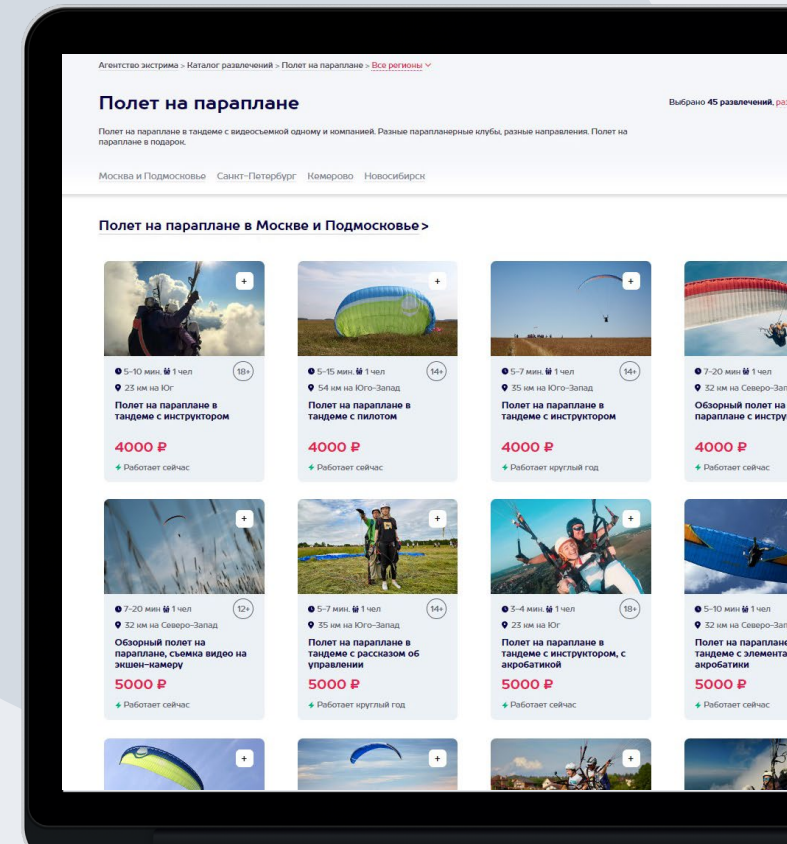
Агентство экстрима > Каталог развлечений > Полет на параплане > Все регионы

Полет на параплане

Выбрано 45 развлечений, ра

Полет на параплане в тандеме с видеосъемкой одному и компанией. Разные парапланерные клубы, разные направления. Полет на параплане в подарок.

Москва и Подмосковье Санкт-Петербург Кемерово Новосибирск

Полет на параплане в Москве и Подмосковье >

+
5–10 мин. 1 чел 18+
23 км на Юг
Полет на параплане в тандеме с инструктором
4000 ₽
Работает сейчас

+
5–15 мин. 1 чел 14+
54 км на Юго-Запад
Полет на параплане в тандеме с пилотом
4000 ₽
Работает сейчас

+
5–7 мин. 1 чел 14+
35 км на Юго-Запад
Полет на параплане в тандеме с инструктором
4000 ₽
Работает круглый год

7–20 мин 1 чел
32 км на Северо-Зап
Обзорный полет на параплане с инстру
4000 ₽
Работает сейчас

+
7–20 мин 1 чел 12+
32 км на Северо-Запад
Обзорный полет на параплане, съемка видео на экшен-камеру
5000 ₽
Работает сейчас

+
5–7 мин. 1 чел 14+
35 км на Юго-Запад
Полет на параплане в тандеме с рассказом об управлении
5000 ₽
Работает круглый год

+
3–4 мин. 1 чел 18+
23 км на Юг
Полет на параплане в тандеме с инструктором, с акробатикой
5000 ₽
Работает сейчас

5–10 мин 1 чел
32 км на Северо-Зап
Полет на параплане тандеме с элемента акробатики
5000 ₽
Работает сейчас

+
+
+